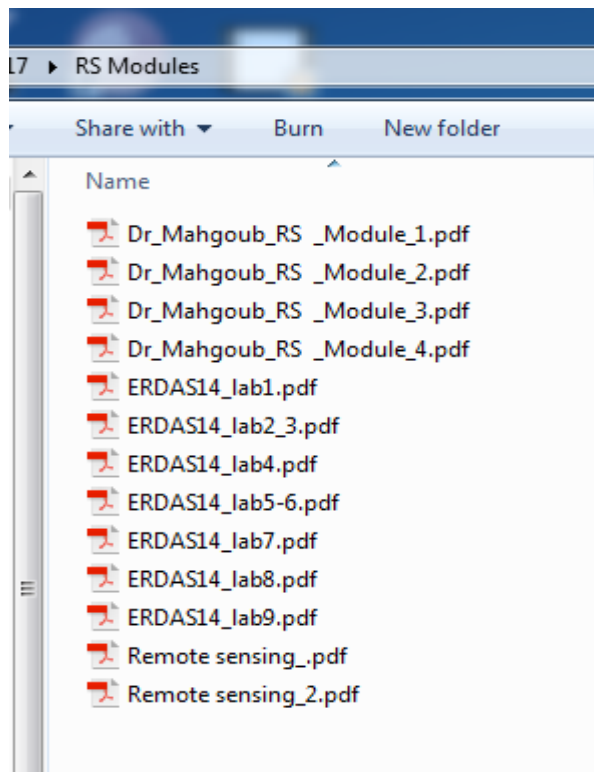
17 ▸ RS Modules

Share with ▾ Burn New folder

Name

Dr_Mahgoub_RS _Module_1.pdf
Dr_Mahgoub_RS _Module_2.pdf
Dr_Mahgoub_RS _Module_3.pdf
Dr_Mahgoub_RS _Module_4.pdf
ERDAS14_lab1.pdf
ERDAS14_lab2_3.pdf
ERDAS14_lab4.pdf
ERDAS14_lab5-6.pdf
ERDAS14_lab7.pdf
ERDAS14_lab8.pdf
ERDAS14_lab9.pdf
Remote sensing_.pdf
Remote sensing_2.pdf